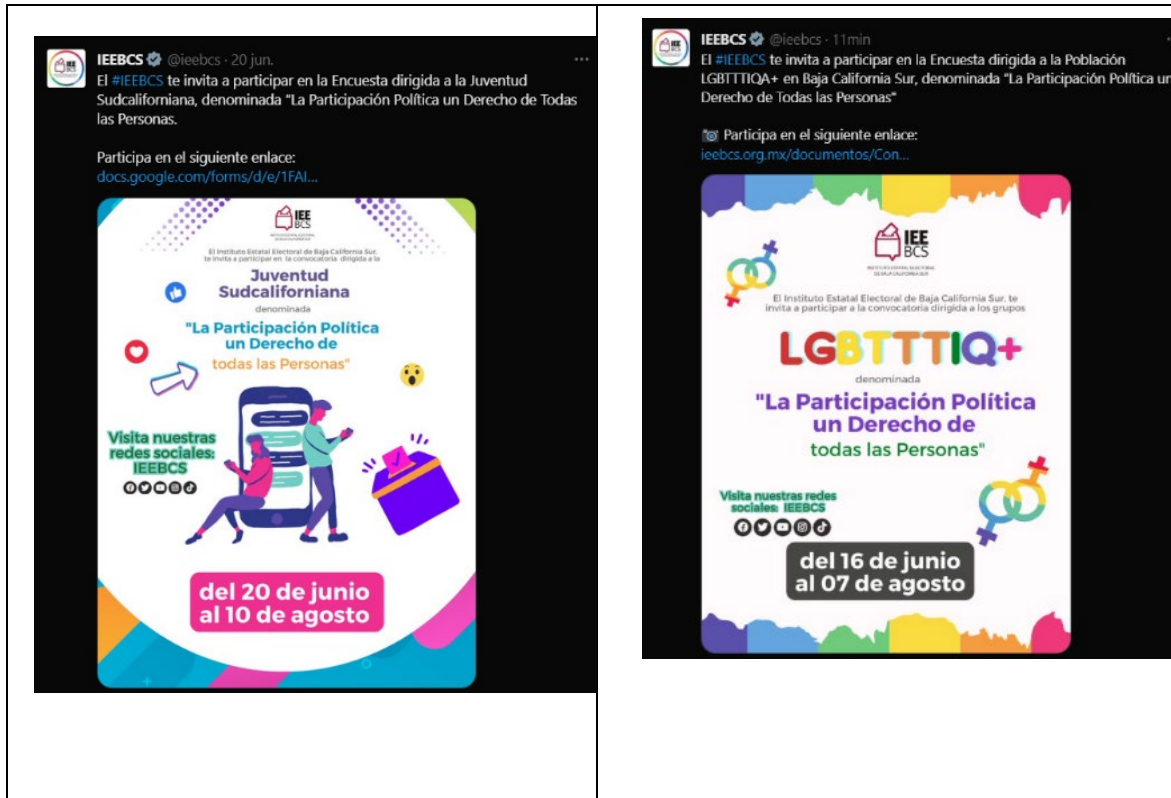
IEEBCS @ieebcs · 20 jun.
El #IEEBCS te invita a participar en la Encuesta dirigida a la Juventud Sudcaliforniana, denominada "La Participación Política un Derecho de Todas las Personas.

Participa en el siguiente enlace:
docs.google.com/forms/d/e/1FAI...

IEE BCS

El Instituto Estatal Electoral de Baja California Sur, te invita a participar en la convocatoria dirigida a la

Juventud Sudcaliforniana

denominada

"La Participación Política un Derecho de todas las Personas"

Visita nuestras redes sociales: IEEBCS

del 20 de junio al 10 de agosto

IEEBCS @ieebcs · 11min
El #IEEBCS te invita a participar en la Encuesta dirigida a la Población LGBTTTIQA+ en Baja California Sur, denominada "La Participación Política un Derecho de Todas las Personas"

Participa en el siguiente enlace:
ieebcs.org.mx/documentos/Con...

IEE BCS

INSTITUTO ESTATAL ELECTORAL DE BAJA CALIFORNIA SUR

El Instituto Estatal Electoral de Baja California Sur, te invita a participar a la convocatoria dirigida a los grupos

LGBTTTIQ+

denominada

"La Participación Política un Derecho de todas las Personas"

Visita nuestras redes sociales: IEEBCS

del 16 de junio al 07 de agosto